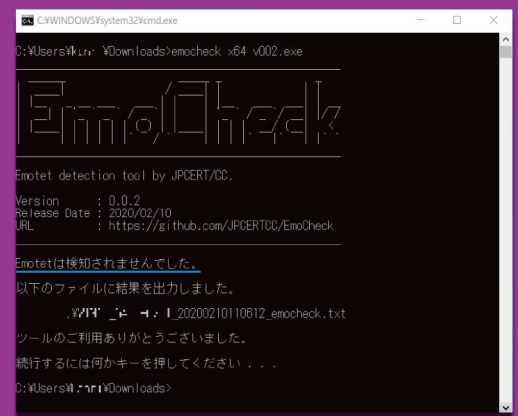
C:¥WINDOWS¥system32¥cmd.exe

C:¥Users¥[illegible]¥Downloads>emocheck_x64_v002.exe

EmoCheck

Emotet detection tool by JPCERT/CC.

Version : 0.0.2
Release Date : 2020/02/10
URL : https://github.com/JPCERTCC/EmoCheck

Emotetは検知されませんでした。

以下のファイルに結果を出力しました。

.¥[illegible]_20200210110612_emocheck.txt

ツールのご利用ありがとうございました。

続行するには何かキーを押してください . . .

C:¥Users¥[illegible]¥Downloads>